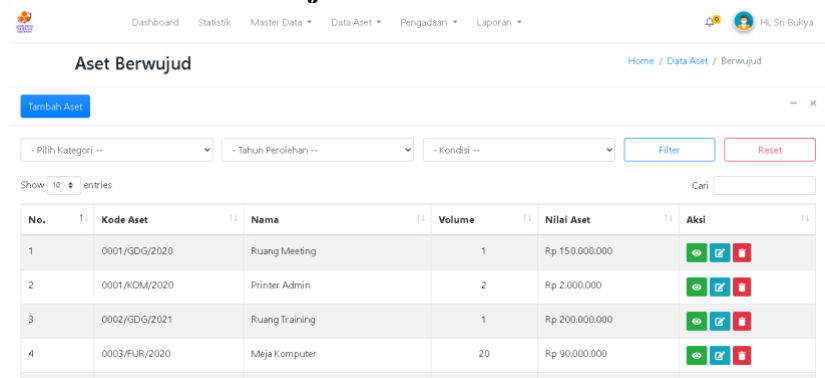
Dashboard Statistik Master Data ▾ Data Aset ▾ Pengadaan ▾ Laporan ▾

Hi, Sri Bukya

Aset Berwujud

Home / Data Aset / Berwujud

Tambah Aset

- Pilih Kategori --

- Tahun Perolehan --

- Kondisi --

Filter

Reset

Show 10 entries

Cari

| No. | Kode Aset | Nama | Volume | Nilai Aset | Aksi |
|---|---|---|---|---|---|
| 1 | 0001/GDG/2020 | Ruang Meeting | 1 | Rp 150.000.000 | |
| 2 | 0001/KOM/2020 | Printer Admin | 2 | Rp 2.000.000 | |
| 3 | 0002/GDG/2021 | Ruang Training | 1 | Rp 200.000.000 | |
| 4 | 0003/FUR/2020 | Meja Komputer | 20 | Rp 90.000.000 | |